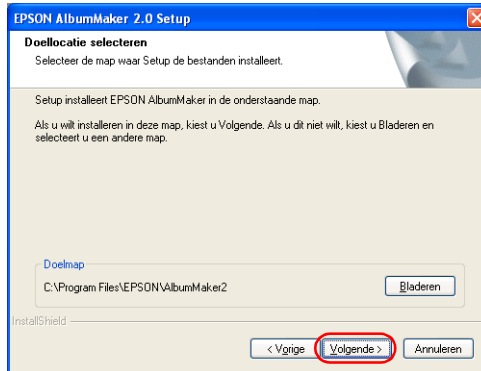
EPSON AlbumMaker 2.0 Setup

Doellocatie selecteren

Selecteer de map waar Setup de bestanden installeert.

Setup installeert EPSON AlbumMaker in de onderstaande map.

Als u wilt installeren in deze map, kiest u Volgende. Als u dit niet wilt, kiest u Bladeren en selecteert u een andere map.

Doelmap

C:\Program Files\EPSON\AlbumMaker2

Bladeren

InstallShield

< Vorige

Volgende >

Annuleren